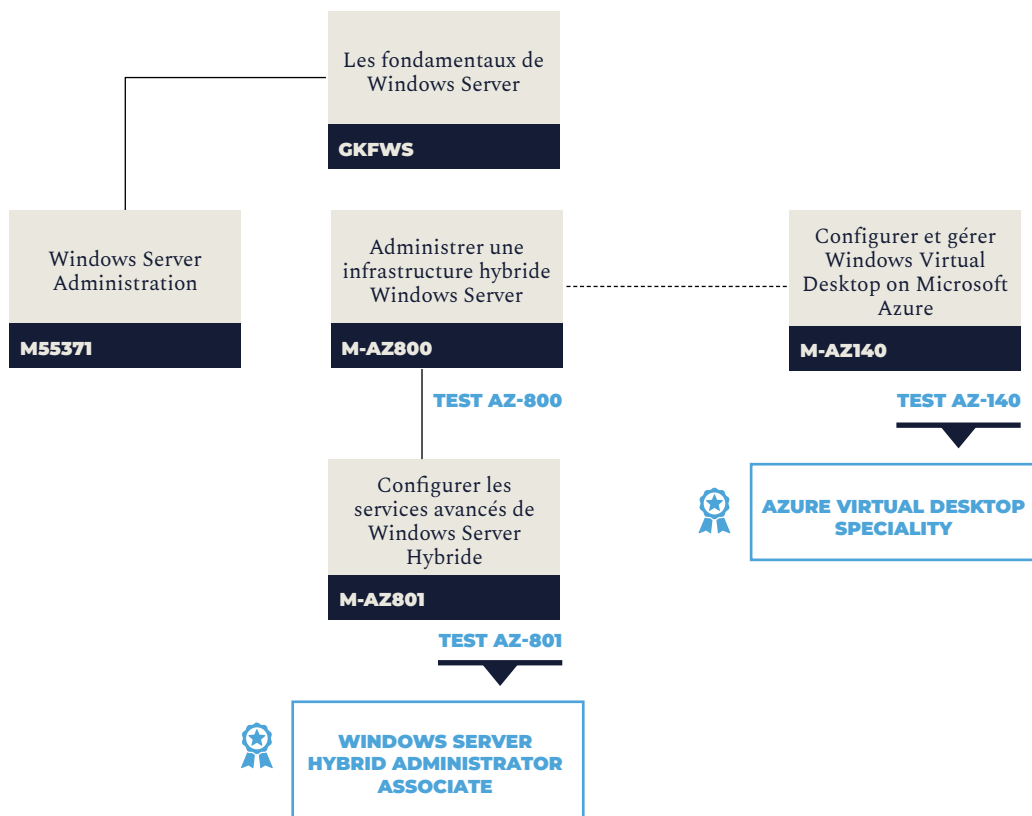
Les fondamentaux de Windows Server

GKFWS

Windows Server Administration

M55371

Administrer une infrastructure hybride Windows Server

M-AZ800

Configurer et gérer Windows Virtual Desktop on Microsoft Azure

M-AZ140

TEST AZ-800

TEST AZ-140

AZURE VIRTUAL DESKTOP SPECIALITY

Configurer les services avancés de Windows Server Hybride

M-AZ801

TEST AZ-801

WINDOWS SERVER HYBRID ADMINISTRATOR ASSOCIATE